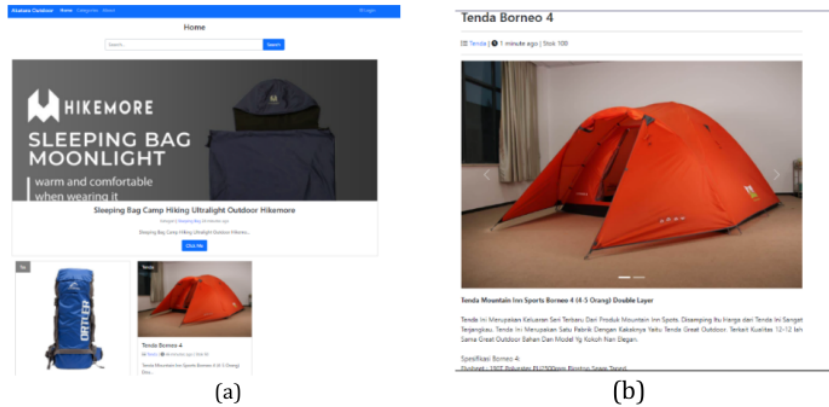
Hikakane Outdoor Home Categories About

Login

Home

Search...

Search

HIKEMORE

SLEEPING BAG MOONLIGHT

warm and comfortable when wearing it

Sleeping Bag Camp Hiking Ultralight Outdoor Hikemore

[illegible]

Sleeping Bag Camp Hiking Ultralight Outdoor Hikemore...

Click Me

Tas

Tenda

Tenda Borneo 4

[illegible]

Tenda Mountain Inn Sports Borneo 4 (4-5 Orang) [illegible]

(a)

Tenda Borneo 4

Tenda | 1 minute ago | Stok 100

Tenda Mountain Inn Sports Borneo 4 (4-5 Orang) Double Layer

Tenda Ini Merupakan Keluaran Seri Terbaru Dari Produk Mountain Inn Spots. Disamping Itu Harga dari Tenda Ini Sangat Terjangkau. Tenda Ini Merupakan Satu Pabrik Dengan Kakaknya Yaitu Tenda Great Outdoor. Terkait Kualitas 12-12 lah Sama Great Outdoor Bahan Dan Model Yg Kukuh Nan Degan.

Spesifikasi Borneo 4:

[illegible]

(b)